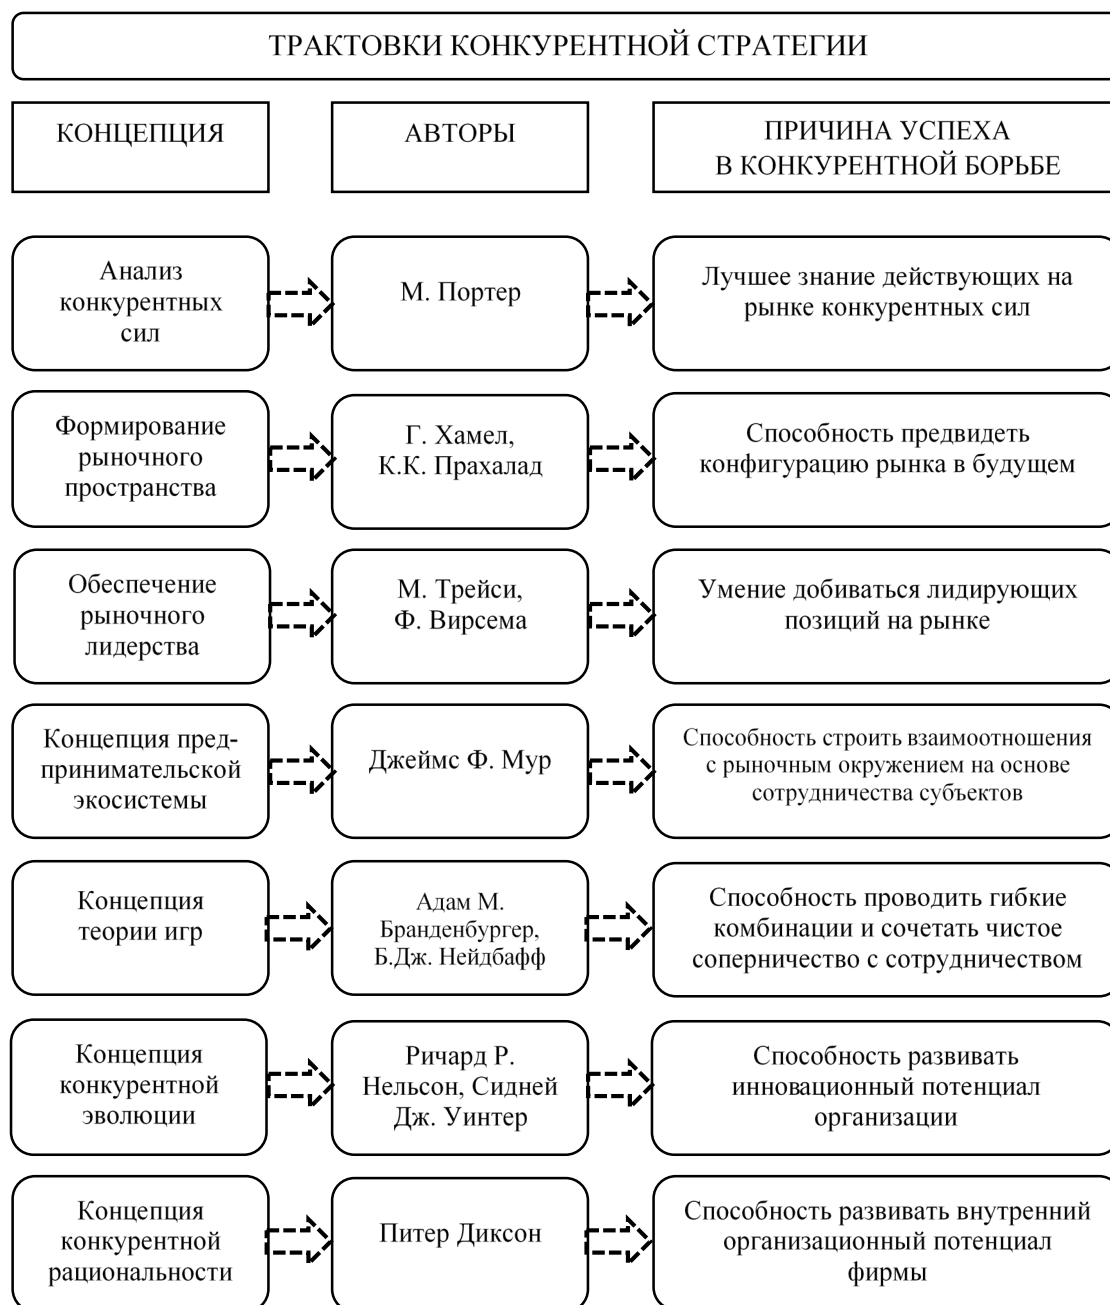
ТРАКТОВКИ КОНКУРЕНТНОЙ СТРАТЕГИИ

КОНЦЕПЦИЯ

АВТОРЫ

ПРИЧИНА УСПЕХА В КОНКУРЕНТНОЙ БОРЬБЕ

Анализ конкурентных сил

М. Портер

Лучшее знание действующих на рынке конкурентных сил

Формирование рыночного пространства

Г. Хамел, К.К. Прахалад

Способность предвидеть конфигурацию рынка в будущем

Обеспечение рыночного лидерства

М. Трейси, Ф. Вирсема

Умение добиваться лидирующих позиций на рынке

Концепция предпринимательской экосистемы

Джеймс Ф. Мур

Способность строить взаимоотношения с рыночным окружением на основе сотрудничества субъектов

Концепция теории игр

Адам М. Бранденбургер, Б.Дж. Нейдбафф

Способность проводить гибкие комбинации и сочетать чистое соперничество с сотрудничеством

Концепция конкурентной эволюции

Ричард Р. Нельсон, Сидней Дж. Уинтер

Способность развивать инновационный потенциал организации

Концепция конкурентной рациональности

Питер Диксон

Способность развивать внутренний организационный потенциал фирмы